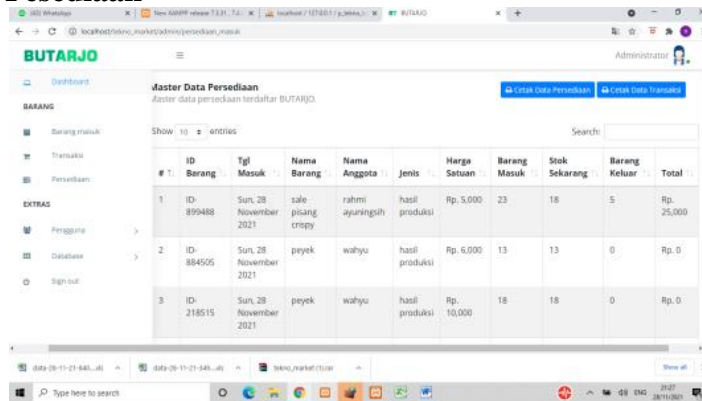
(40) WhatsApp | New XAMPP release 7.3.31, 7.4 | localhost / 127.0.0.1 / p_tekno | BUTARJO

localhost/tekno_market/admin/persediaan_masuk

BUTARJO

Administrator

Dashboard

BARANG

Barang masuk

Transaksi

Persediaan

EXTRAS

Pengguna

Database

Sign out

Master Data Persediaan

Master data persediaan terdaftar BUTARJO.

Cetak Data Persediaan

Cetak Data Transaksi

Show 10 entries

Search:

| # | ID Barang | Tgl Masuk | Nama Barang | Nama Anggota | Jenis | Harga Satuan | Barang Masuk | Stok Sekarang | Barang Keluar | Total |
|---|---|---|---|---|---|---|---|---|---|---|
| 1 | ID-899488 | Sun, 28 November 2021 | sale pisang crispy | rahmi ayuningsih | hasil produksi | Rp. 5,000 | 23 | 18 | 5 | Rp. 25,000 |
| 2 | ID-884505 | Sun, 28 November 2021 | peyek | wahyu | hasil produksi | Rp. 6,000 | 13 | 13 | 0 | Rp. 0 |
| 3 | ID-218515 | Sun, 28 November 2021 | peyek | wahyu | hasil produksi | Rp. 10,000 | 18 | 18 | 0 | Rp. 0 |

data-(9-11-21-845....xls | data-(9-11-21-349....xls | tekno_market (1).rar | Show all

Type here to search

21:27 28/11/2021